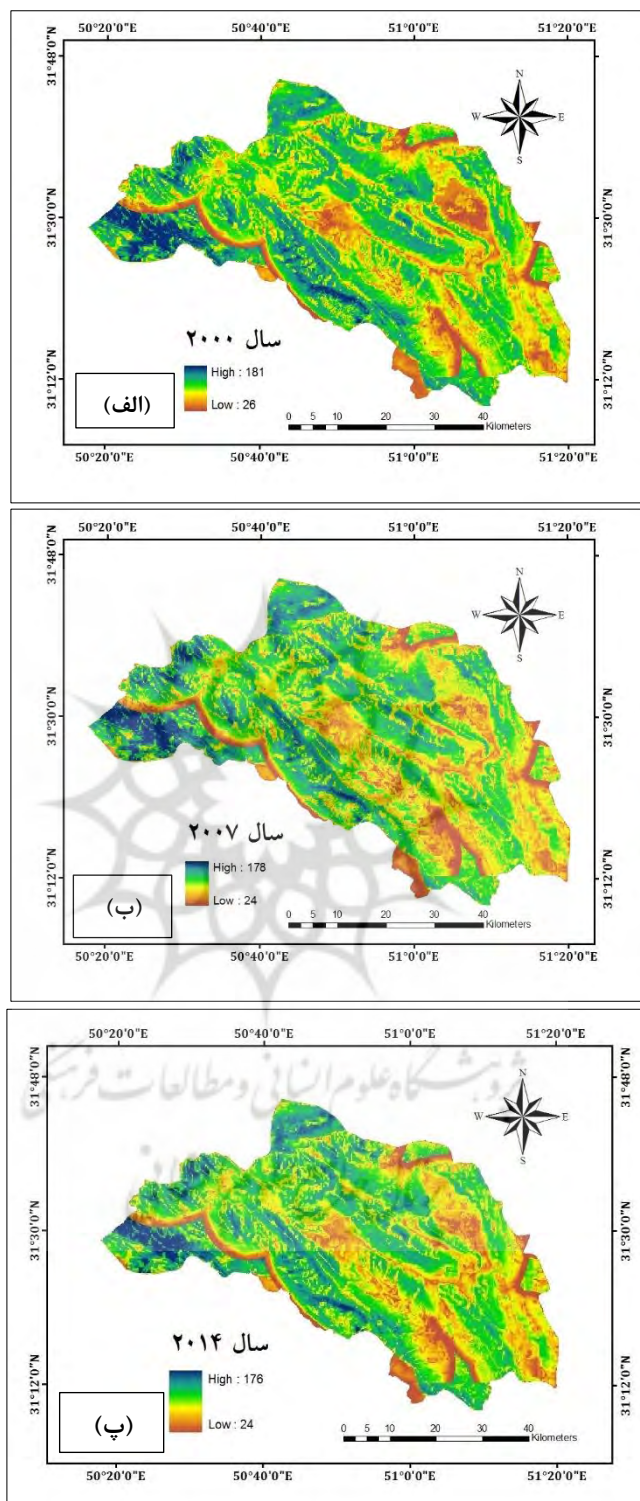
50°20'0"E 50°40'0"E 51°0'0"E 51°20'0"E

31°48'0"N 31°30'0"N 31°12'0"N

N W E S

سال ۲۰۰۰

High : 181

Low : 26

(الف)

0 5 10 20 30 40 Kilometers

50°20'0"E 50°40'0"E 51°0'0"E 51°20'0"E

50°20'0"E 50°40'0"E 51°0'0"E 51°20'0"E

31°48'0"N 31°30'0"N 31°12'0"N

N W E S

سال ۲۰۰۷

High : 178

Low : 24

(ب)

0 5 10 20 30 40 Kilometers

50°20'0"E 50°40'0"E 51°0'0"E 51°20'0"E

50°20'0"E 50°40'0"E 51°0'0"E 51°20'0"E

31°48'0"N 31°30'0"N 31°12'0"N

پژوهشگاه علوم انسانی و مطالعات فرهنگی

N W E S

سال ۲۰۱۴

High : 176

Low : 24

(پ)

0 5 10 20 30 40 Kilometers

50°20'0"E 50°40'0"E 51°0'0"E 51°20'0"E